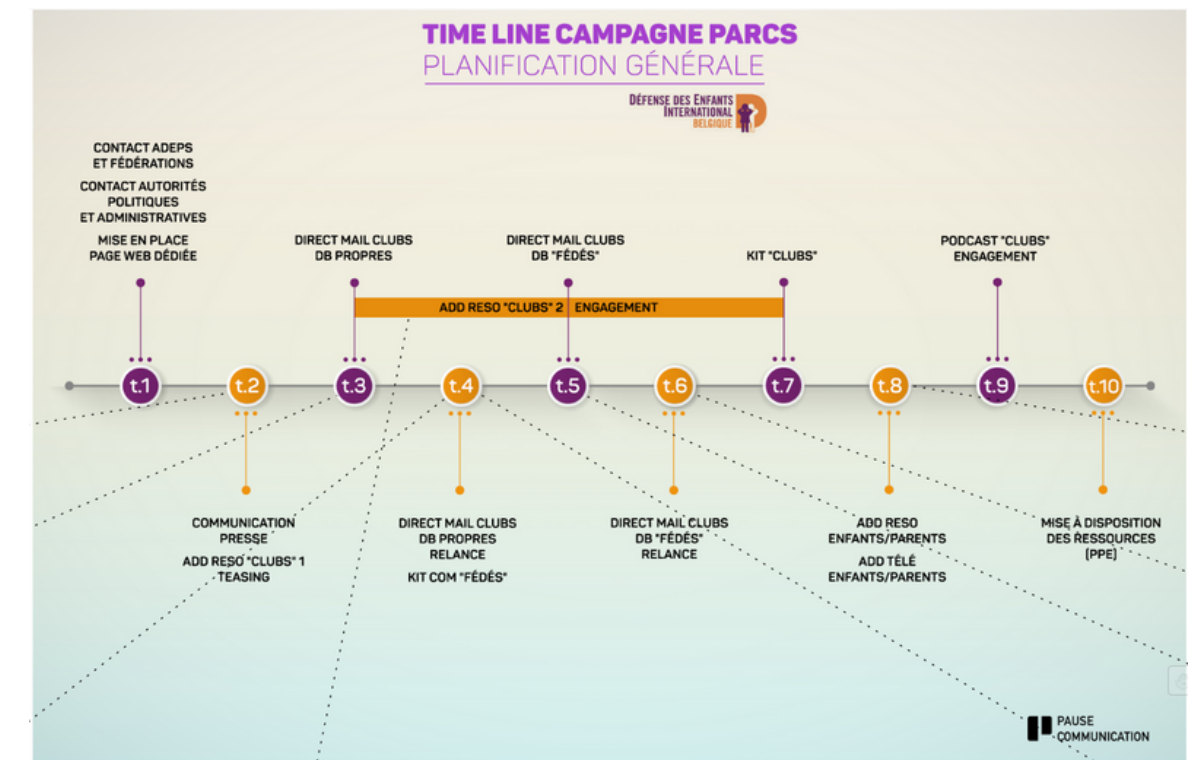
TIME LINE CAMPAGNE PARCS
PLANIFICATION GÉNÉRALE

DÉFENSE DES ENFANTS INTERNATIONAL BELGIQUE

CONTACT ADEPS ET FÉDÉRATIONS
CONTACT AUTORITÉS POLITIQUES ET ADMINISTRATIVES
MISE EN PLACE PAGE WEB DÉDIÉE

DIRECT MAIL CLUBS DB PROPRES

DIRECT MAIL CLUBS DB "FÉDÉS"

KIT "CLUBS"

PODCAST "CLUBS" ENGAGEMENT

ADD RESO "CLUBS" 2 ENGAGEMENT

t.1 t.2 t.3 t.4 t.5 t.6 t.7 t.8 t.9 t.10

COMMUNICATION PRESSE
ADD RESO "CLUBS" 1 TEASING

DIRECT MAIL CLUBS DB PROPRES RELANCE
KIT COM "FÉDÉS"

DIRECT MAIL CLUBS DB "FÉDÉS" RELANCE

ADD RESO ENFANTS/PARENTS
ADD TÉLÉ ENFANTS/PARENTS

MISE À DISPOSITION DES RESSOURCES (PPE)

PAUSE COMMUNICATION